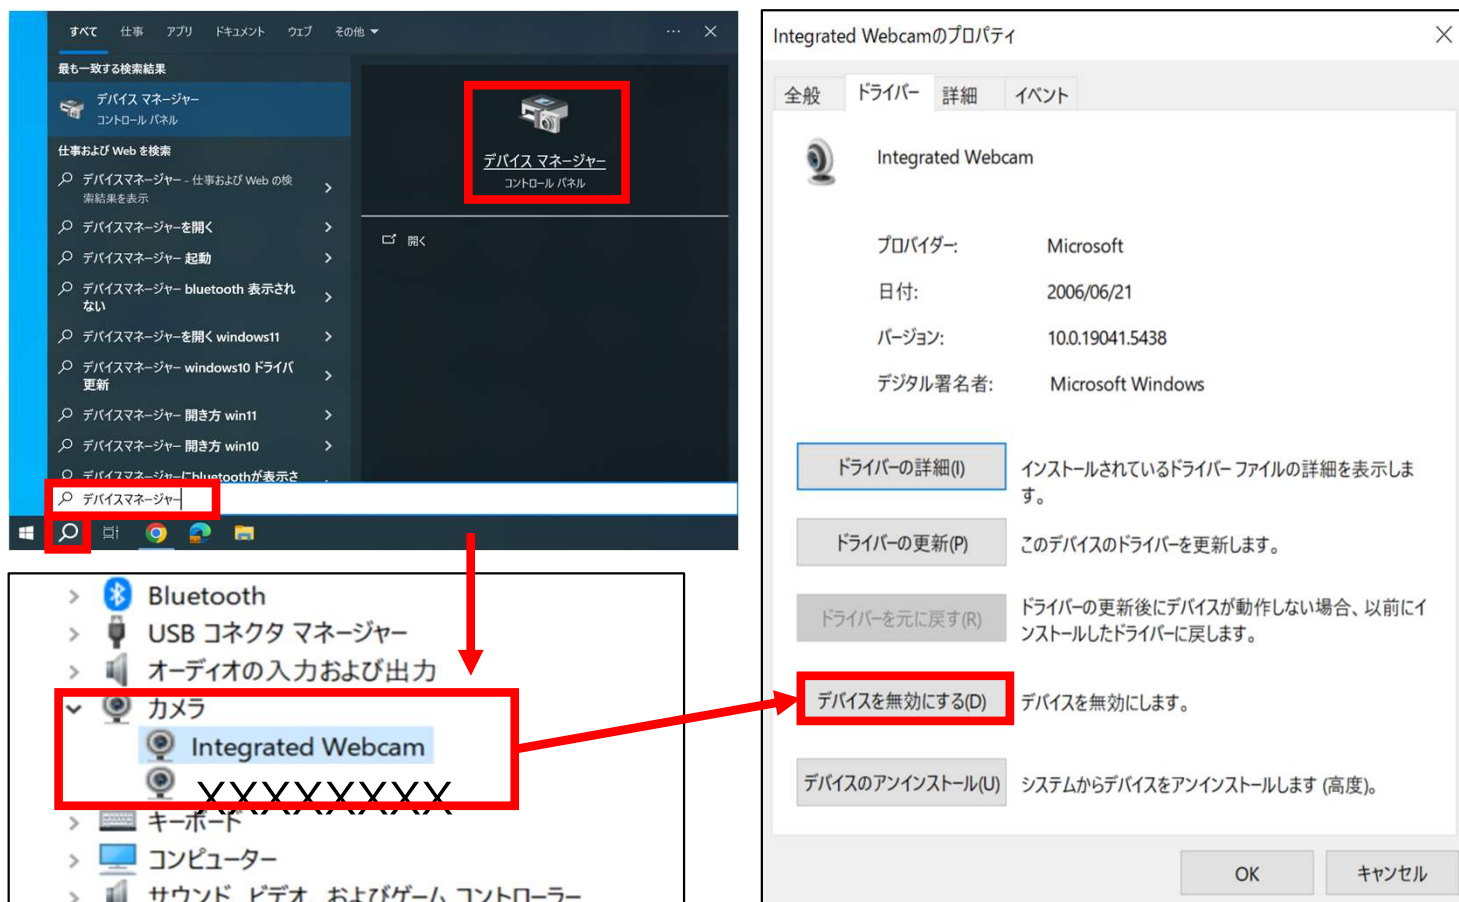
すべて 仕事 アプリ ドキュメント ウェブ その他 ▾ ··· ✕

最も一致する検索結果

デバイス マネージャー
コントロール パネル

仕事および Web を検索

デバイスマネージャー - 仕事および Web の検索結果を表示
デバイスマネージャーを開く
デバイスマネージャー 起動
デバイスマネージャー bluetooth 表示されない
デバイスマネージャーを開く windows11
デバイスマネージャー windows10 ドライバ更新
デバイスマネージャー 開き方 win11
デバイスマネージャー 開き方 win10
デバイスマネージャーにbluetoothが表示さ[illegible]

デバイス マネージャー
コントロール パネル

開く

デバイスマネージャー

Bluetooth
USB コネクタ マネージャー
オーディオの入力および出力
カメラ
Integrated Webcam
XXXXXXXX
キーボード
コンピューター
サウンド、ビデオ、およびゲーム コントローラー

Integrated Webcamのプロパティ ✕

全般 ドライバー 詳細 イベント

Integrated Webcam

プロバイダー: Microsoft
日付: 2006/06/21
バージョン: 10.0.19041.5438
デジタル署名者: Microsoft Windows

ドライバーの詳細(I) インストールされているドライバー ファイルの詳細を表示します。
ドライバーの更新(P) このデバイスのドライバーを更新します。
ドライバーを元に戻す(R) ドライバーの更新後にデバイスが動作しない場合、以前にインストールしたドライバーに戻します。
デバイスを無効にする(D) デバイスを無効にします。
デバイスのアンインストール(U) システムからデバイスをアンインストールします (高度)。

OK キャンセル